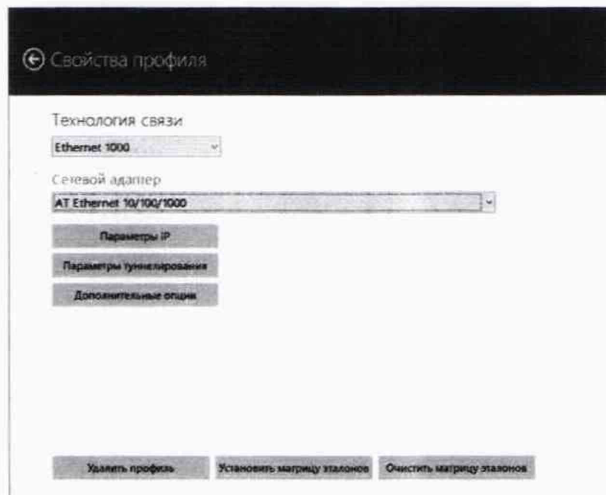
Свойства профиля

Технология связи

Ethernet 1000

Сетевой адаптер

AT Ethernet 10/100/1000

Параметры IP

Параметры туннелирования

Дополнительные опции

Удалить профиль

Установить матрицу эталонов

Очистить матрицу эталонов